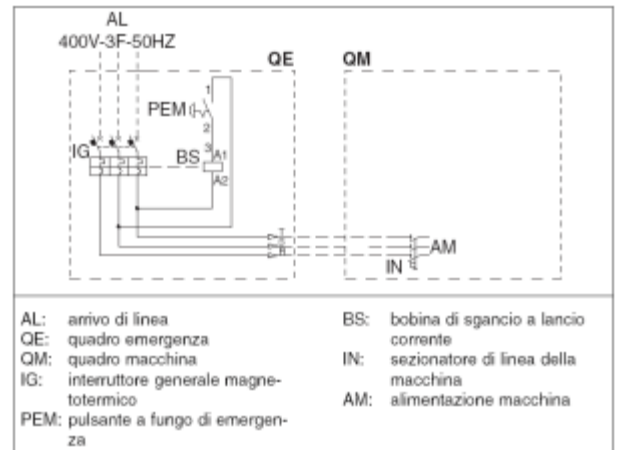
AL
400V-3F-50HZ

QE

QM

PEM

1

2

3

IG

BS

A1

A2

AM

IN

AL: arrivo di linea
QE: quadro emergenza
QM: quadro macchina
IG: interruttore generale magnetotermico
PEM: pulsante a fungo di emergenza

BS: bobina di sgancio a lancio corrente
IN: sezionatore di linea della macchina
AM: alimentazione macchina